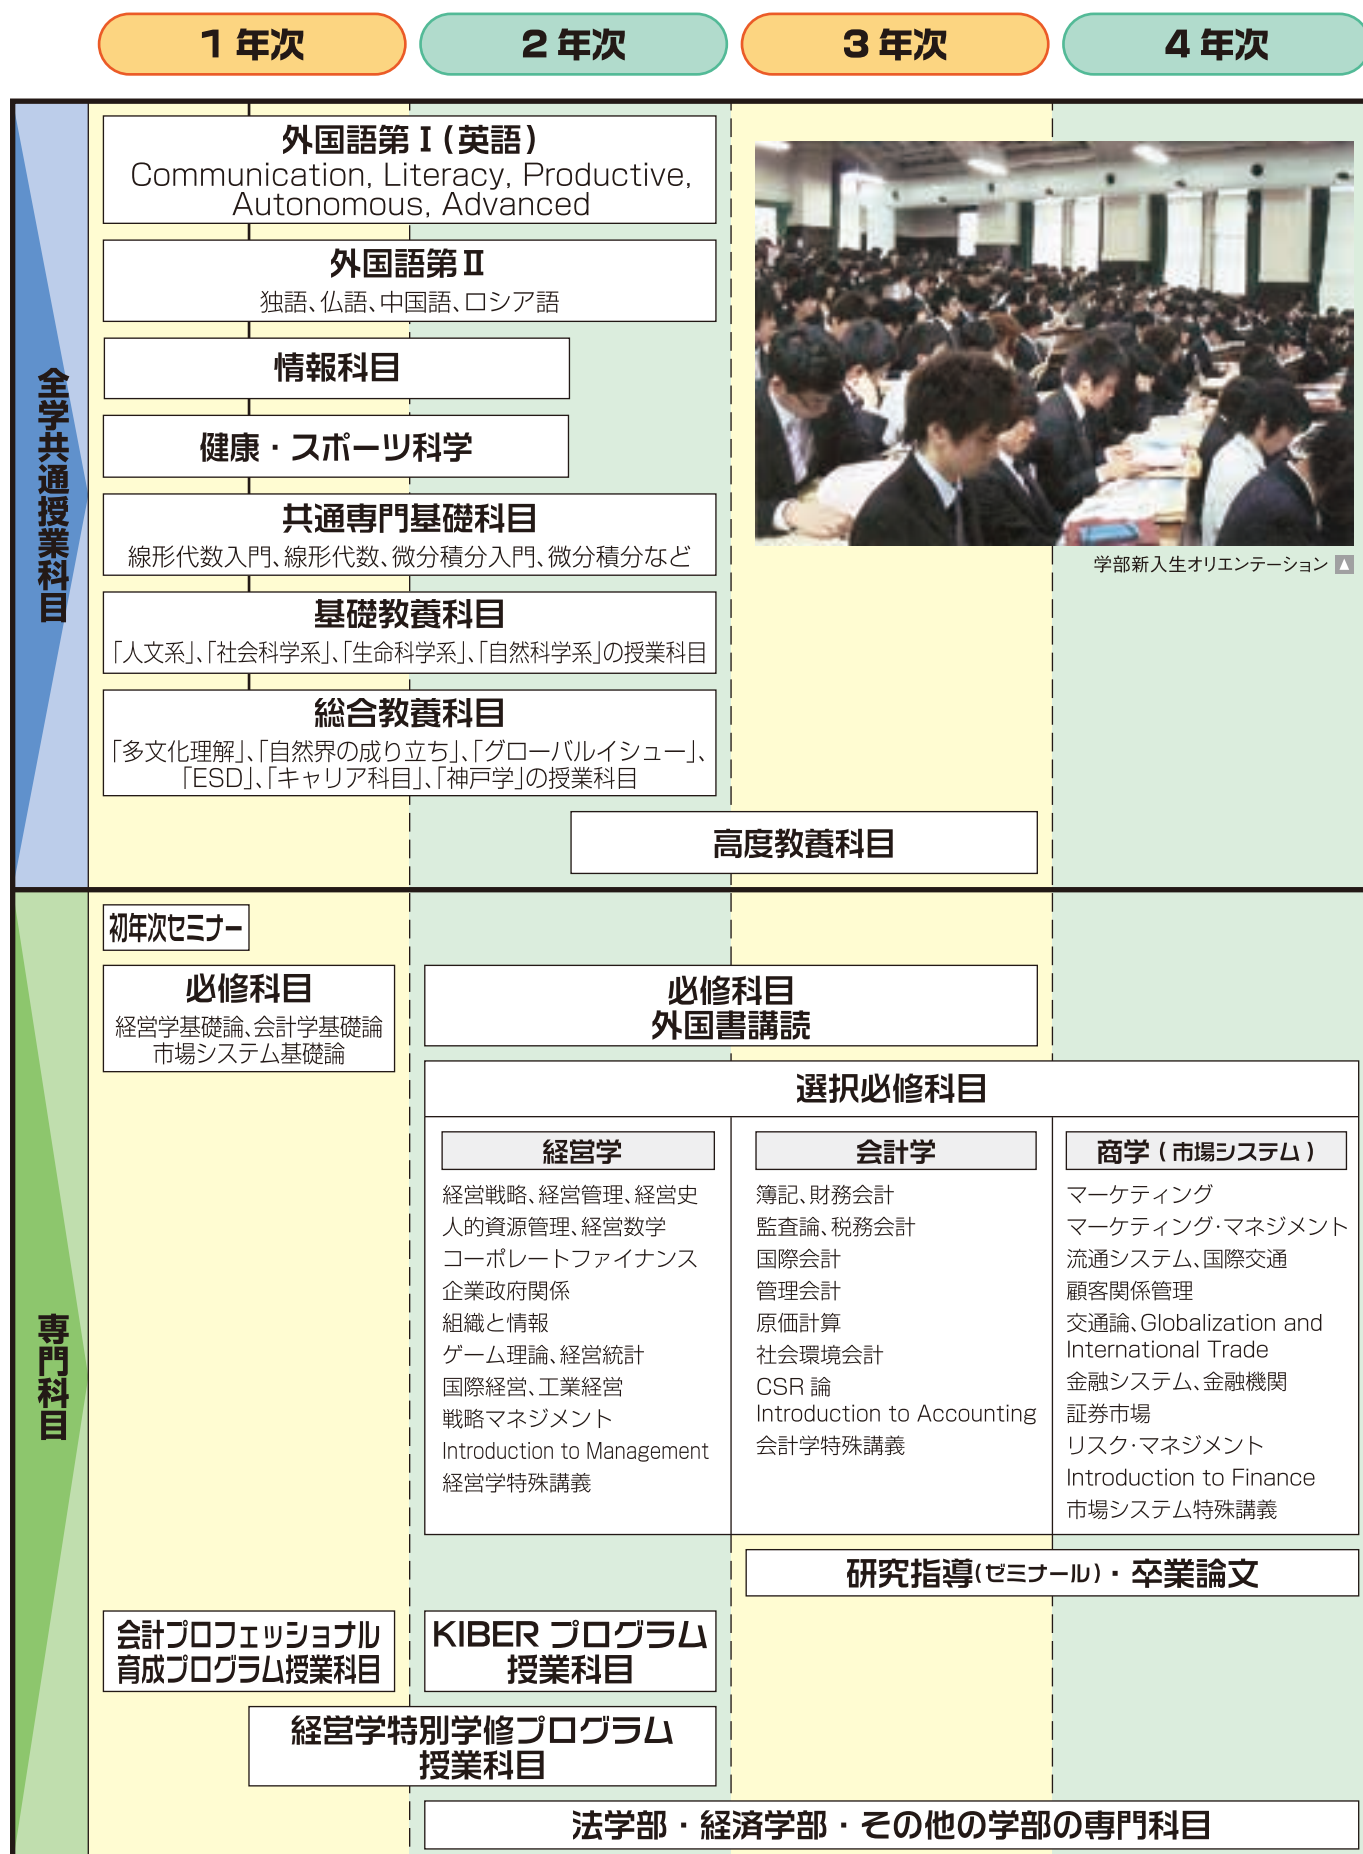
1年次
2年次
3年次
4年次

全学共通授業科目

外国語第Ⅰ（英語）
Communication, Literacy, Productive, Autonomous, Advanced

外国語第Ⅱ
独語、仏語、中国語、ロシア語

情報科目

健康・スポーツ科学

共通専門基礎科目
線形代数入門、線形代数、微分積分入門、微分積分など

基礎教養科目
「人文系」、「社会科学系」、「生命科学系」、「自然科学系」の授業科目

総合教養科目
「多文化理解」、「自然界の成り立ち」、「グローバルイシュー」、「ESD」、「キャリア科目」、「神戸学」の授業科目

高度教養科目

学部新入生オリエンテーション ▲

専門科目

初年次セミナー

必修科目
経営学基礎論、会計学基礎論
市場システム基礎論

必修科目
外国書講読

選択必修科目

経営学
経営戦略、経営管理、経営史
人的資源管理、経営数学
コーポレートファイナンス
企業政府関係
組織と情報
ゲーム理論、経営統計
国際経営、工業経営
戦略マネジメント
Introduction to Management
経営学特殊講義

会計学
簿記、財務会計
監査論、税務会計
国際会計
管理会計
原価計算
社会環境会計
CSR論
Introduction to Accounting
会計学特殊講義

商学（市場システム）
マーケティング
マーケティング･マネジメント
流通システム、国際交通
顧客関係管理
交通論、Globalization and International Trade
金融システム、金融機関
証券市場
リスク･マネジメント
Introduction to Finance
市場システム特殊講義

研究指導（ゼミナール）・卒業論文

会計プロフェッショナル育成プログラム授業科目

KIBER プログラム授業科目

経営学特別学修プログラム授業科目

法学部・経済学部・その他の学部の専門科目